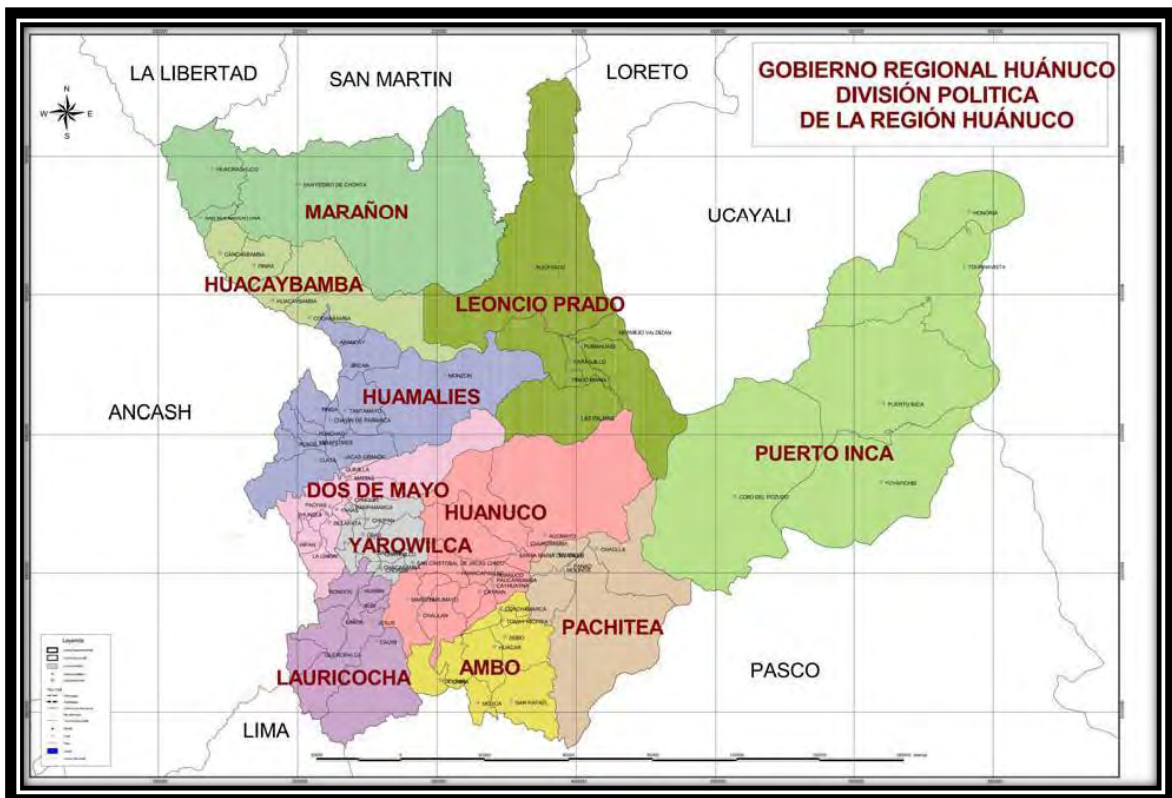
GOBIERNO REGIONAL HUÁNUCO
DIVISIÓN POLITICA
DE LA REGIÓN HUÁNUCO

LA LIBERTAD
SAN MARTIN
LORETO
UCAYALI
ANCASH
PASCO
LIMA

N
S
E
W

MARAÑON
HUACAYBAMBA
LEONCIO PRADO
HUAMALIES
PUERTO INCA
DOS DE MAYO
HUANUCO
YAROWILCA
PACHITEA
AMBO
LAURICOCHA

Leyenda
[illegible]